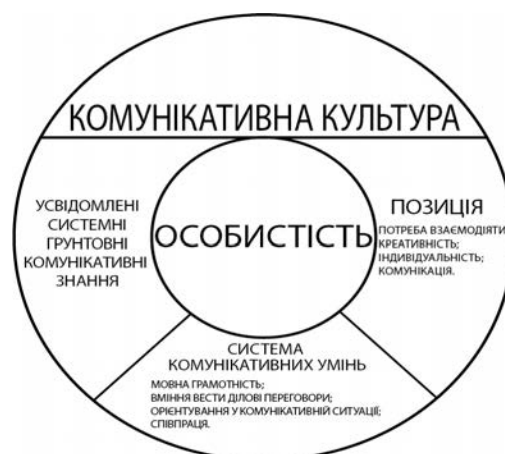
КОМУНІКАТИВНА КУЛЬТУРА

УСВІДОМЛЕНІ СИСТЕМНІ ГРУНТОВНІ КОМУНІКАТИВНІ ЗНАННЯ

ОСОБИСТІСТЬ

ПОЗИЦІЯ
ПОТРЕБА ВЗАЄМОДІЯТИ
КРЕАТИВНІСТЬ;
ІНДИВІДУАЛЬНІСТЬ;
КОМУНІКАЦІЯ.

СИСТЕМА КОМУНІКАТИВНИХ УМІНЬ
МОВНА ГРАМОТНІСТЬ;
ВМІННЯ ВЕСТИ ДІЛОВІ ПЕРЕГОВОРИ;
ОРІЄНТУВАННЯ У КОМУНІКАТИВНІЙ СИТУАЦІЇ;
СПІВПРАЦЯ.